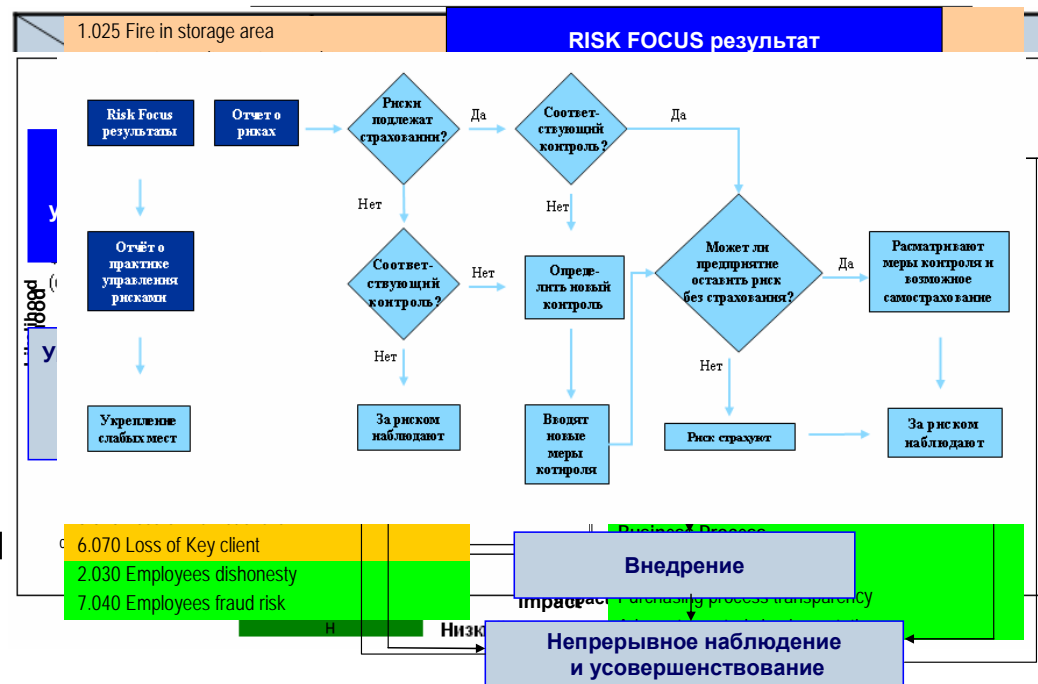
1.025 Fire in storage area

RISK FOCUS результат

Risk Focus результаты

Отчет о рисках

Риски подлежат страхованию?

Да

Соответствующий контроль?

Да

Нет

Нет

Отчёт о практике управления рисками

Соответствующий контроль?

Нет

Определить новый контроль

Может ли предприятие оставить риск без страхования?

Да

Расматривают меры контроля и возможное самострахование

Нет

Нет

Укрепление слабых мест

За риском наблюдают

Вводят новые меры котироля

Риск страхуют

За риском наблюдают

6.070 Loss of Key client

2.030 Employees dishonesty

7.040 Employees fraud risk

Внедрение

Impact

Purchasing process transparency

Н

Низк

Непрерывное наблюдение и усовершенствование